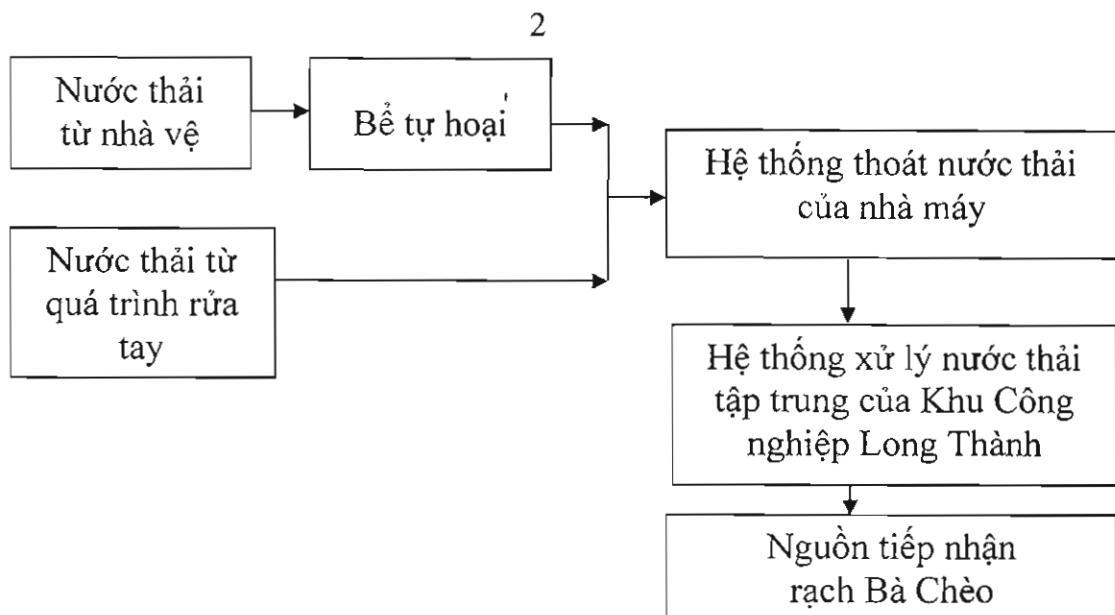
2

Nước thải từ nhà vệ

Bể tự hoại

Nước thải từ quá trình rửa tay

Hệ thống thoát nước thải của nhà máy

Hệ thống xử lý nước thải tập trung của Khu Công nghiệp Long Thành

Nguồn tiếp nhận rạch Bà Chèo